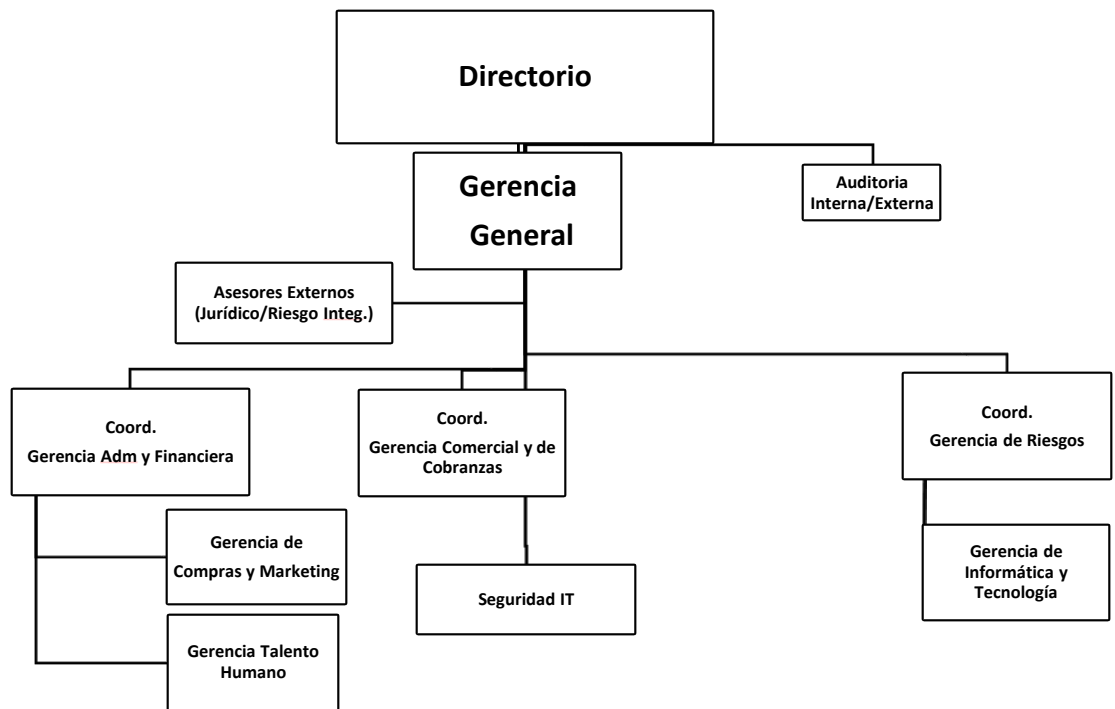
Directorio

Gerencia General

Auditoria Interna/Externa

Asesores Externos (Jurídico/Riesgo Integ.)

Coord. Gerencia Adm y Financiera

Coord. Gerencia Comercial y de Cobranzas

Coord. Gerencia de Riesgos

Gerencia de Compras y Marketing

Seguridad IT

Gerencia de Informática y Tecnología

Gerencia Talento Humano